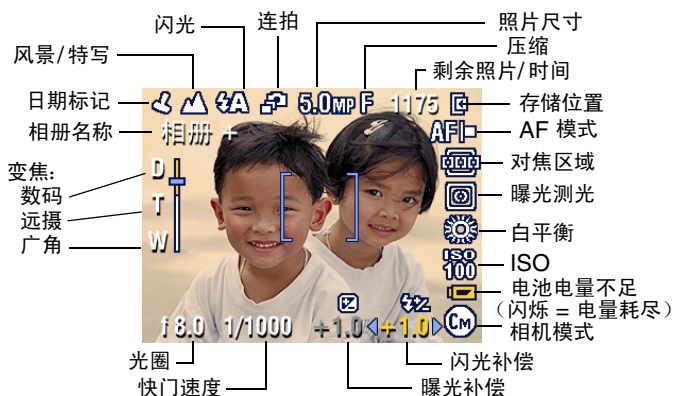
闪光
连拍
照片尺寸
风景/特写
压缩
剩余照片/时间
日期标记
5.0MP F 1175
存储位置
相册名称
相册 +
AF
AF 模式
变焦:
数码
远摄
广角
D
T
W
对焦区域
曝光测光
白平衡
ISO 100
ISO
电池电量不足
（闪烁 = 电量耗尽）
f 8.0 1/1000 +1.0 +1.0
相机模式
光圈
快门速度
闪光补偿
曝光补偿